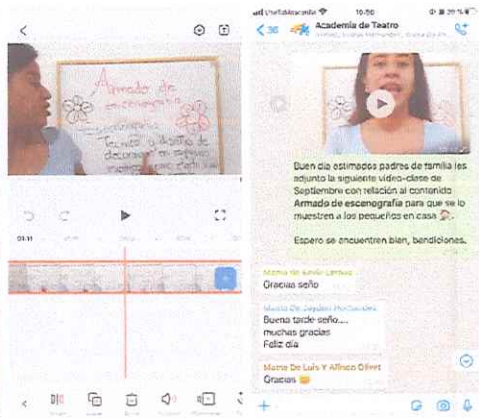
<

Armado de escenografía

Técnica y diseño de decorados en espacios escénicos

01:11

Unefon Macarena 16:50

< 30 Academia de Teatro

Buen dia estimados padres de familia les adjunto la siguiente video-clase de Septiembre con relación al contenido **Armado de escenografía** para que se lo muestren a los pequeños en casa.

Espero se encuentren bien, bendiciones.

Mama de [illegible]
Gracias seño

Mama De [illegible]
Buena tarde seño...
muchas gracias
Feliz dia

Mama De Luis Y Alfonso Olivet
Gracias